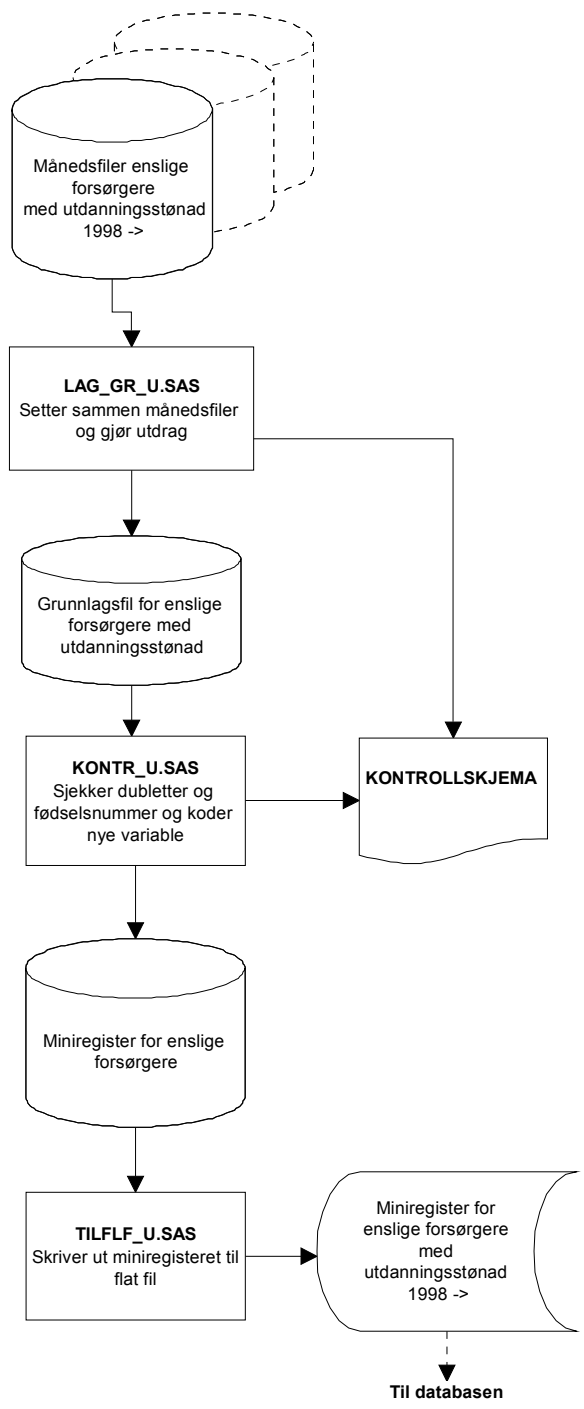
Månedsfiler enslige forsørgere med utdanningsstønad 1998 ->

LAG_GR_U.SAS
Setter sammen månedsfiler og gjør utdrag

Grunnlagsfil for enslige forsørgere med utdanningsstønad

KONTR_U.SAS
Sjekker dubletter og fødselsnummer og koder nye variable

KONTROLLSKJEMA

Miniregister for enslige forsørgere

TILFLF_U.SAS
Skriver ut miniregisteret til flat fil

Miniregister for enslige forsørgere med utdanningsstønad 1998 ->

Til databasen